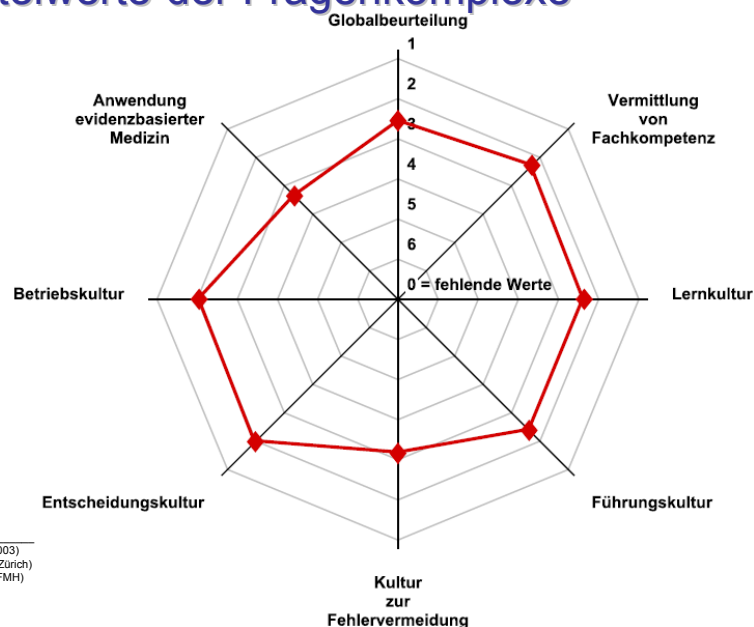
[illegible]telwerte der Fragenkomplexe

Globalbeurteilung

1
2
3
4
5
6
0 = fehlende Werte

Vermittlung von Fachkompetenz

Lernkultur

Führungskultur

Kultur zur Fehlervermeidung

Entscheidungskultur

Betriebskultur

Anwendung evidenzbasierter Medizin

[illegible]003)
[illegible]Zürich)
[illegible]FMH)